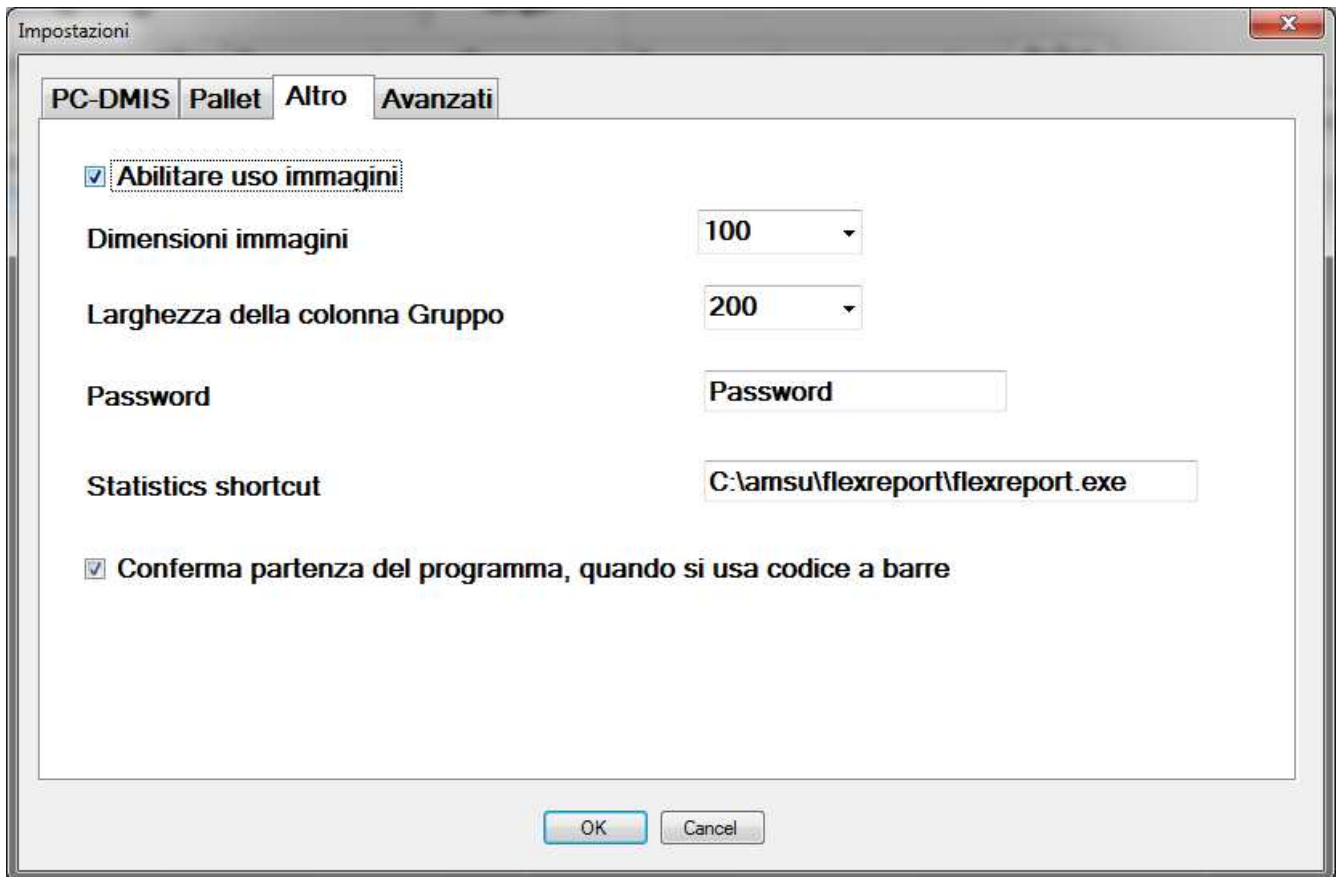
Impostazioni

PC-DMIS Pallet Altro Avanzati

Abilitare uso immagini

Dimensioni immagini 100

Larghezza della colonna Gruppo 200

Password Password

Statistics shortcut C:\amsu\flexreport\flexreport.exe

Conferma partenza del programma, quando si usa codice a barre

OK Cancel